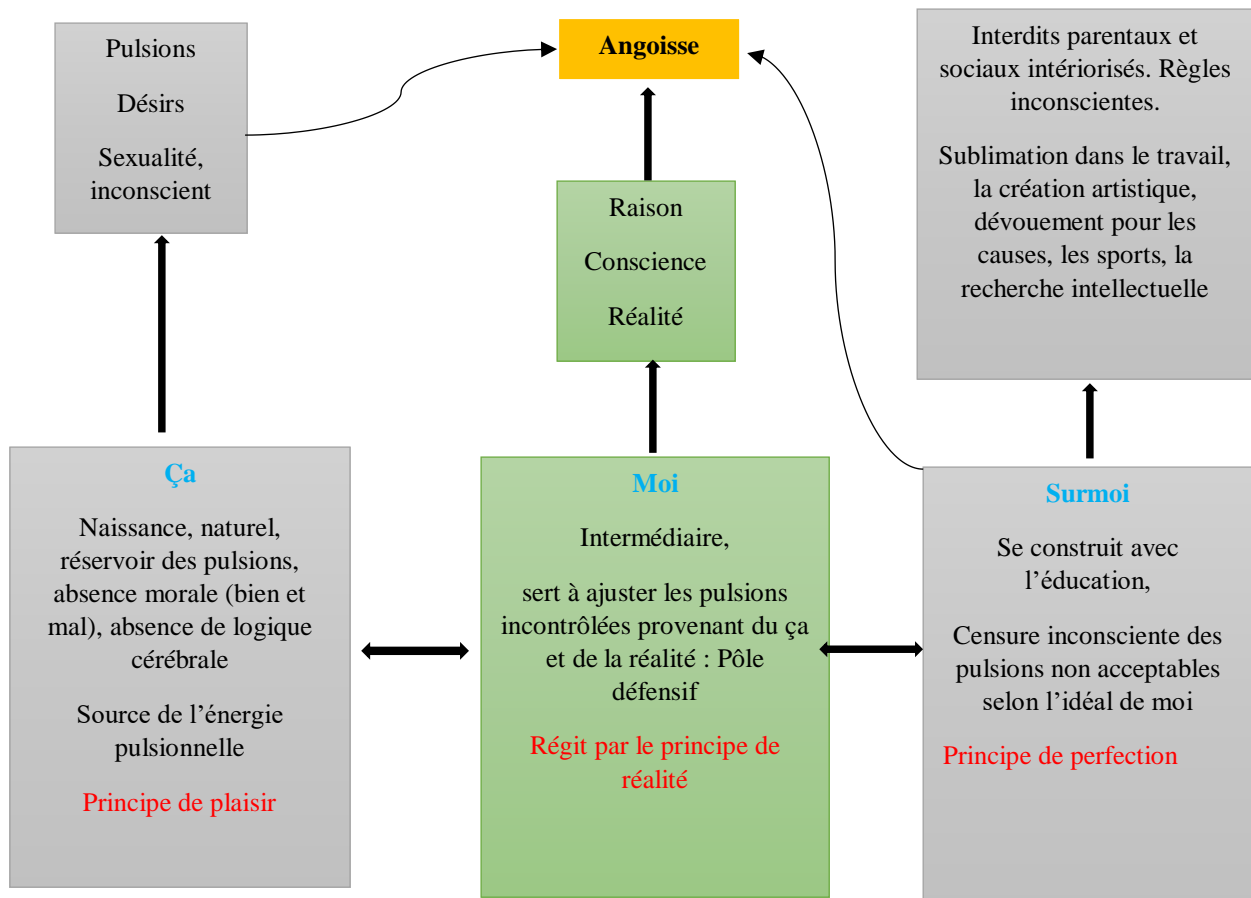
Pulsions

Désirs

Sexualité, inconscient

Angoisse

Interdits parentaux et sociaux intériorisés. Règles inconscientes.

Sublimation dans le travail, la création artistique, dévouement pour les causes, les sports, la recherche intellectuelle

Raison

Conscience

Réalité

Ça

Naissance, naturel, réservoir des pulsions, absence morale (bien et mal), absence de logique cérébrale

Source de l’énergie pulsionnelle

Principe de plaisir

Moi

Intermédiaire,

sert à ajuster les pulsions incontrôlées provenant du ça et de la réalité : Pôle défensif

Régit par le principe de réalité

Surmoi

Se construit avec l’éducation,

Censure inconsciente des pulsions non acceptables selon l’idéal de moi

Principe de perfection